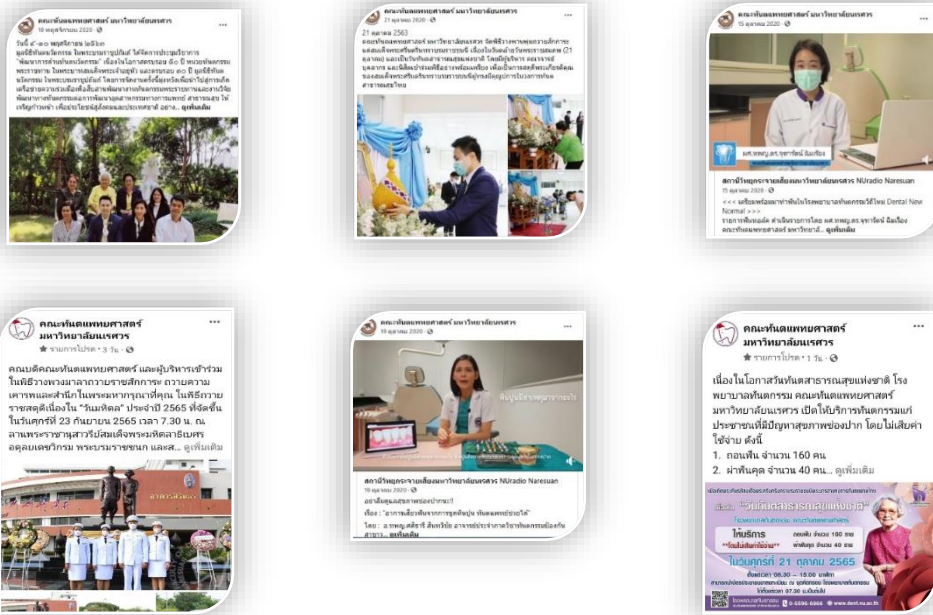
คณะทันตแพทยศาสตร์ มหาวิทยาลัยนเรศวร
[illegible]

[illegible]

คณะทันตแพทยศาสตร์ มหาวิทยาลัยนเรศวร
21 ตุลาคม 2563
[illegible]

คณะทันตแพทยศาสตร์ มหาวิทยาลัยนเรศวร
15 ตุลาคม 2020
สถานีวิทยุกระจายเสียงมหาวิทยาลัยนเรศวร NUradio Naresuan
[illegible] Dental New Normal
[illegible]

คณะทันตแพทยศาสตร์ มหาวิทยาลัยนเรศวร
★ รายการโปรด · 3 วัน ·
คณบดีคณะทันตแพทยศาสตร์ และผู้บริหารเข้าร่วมในพิธีวางพวงมาลาถวายราชสักการะ ถวายความเคารพและสำนึกในพระมหากรุณาธิคุณ ในพิธีถวายราชสดุดีเนื่องใน "วันมหิดล" ประจำปี 2565 ที่จัดขึ้นในวันศุกร์ที่ 23 กันยายน 2565 เวลา 7.30 น. ณ ลานพระราชานุสาวรีย์สมเด็จพระมหิตลาธิเบศร อดุลยเดชวิกรม พระบรมราชชนก และส... ดูเพิ่มเติม

คณะทันตแพทยศาสตร์ มหาวิทยาลัยนเรศวร
สถานีวิทยุกระจายเสียงมหาวิทยาลัยนเรศวร NUradio Naresuan
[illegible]

คณะทันตแพทยศาสตร์ มหาวิทยาลัยนเรศวร
★ รายการโปรด · 1 วัน ·
เนื่องในโอกาสวันทันตสาธารณสุขแห่งชาติ โรงพยาบาลทันตกรรม คณะทันตแพทยศาสตร์ มหาวิทยาลัยนเรศวร เปิดให้บริการทันตกรรมแก่ประชาชนที่มีปัญหาสุขภาพช่องปาก โดยไม่เสียค่าใช้จ่าย ดังนี้
1. ถอนฟัน จำนวน 160 คน
2. ผ่าฟันคุด จำนวน 40 คน... ดูเพิ่มเติม
วันทันตสาธารณสุขแห่งชาติ
ให้บริการ
ถอนฟัน จำนวน 160 คน
ผ่าฟันคุด จำนวน 40 คน
ในวันศุกร์ที่ 21 ตุลาคม 2565
ตั้งแต่เวลา 08.30 – 15.00 น.
www.dent.nu.ac.th